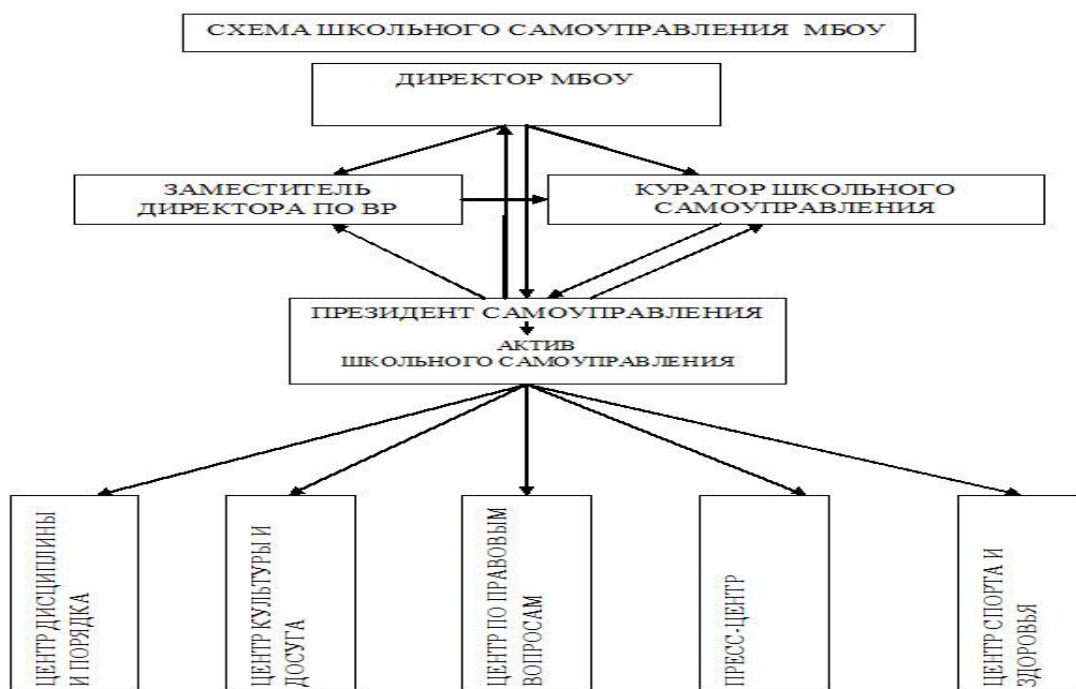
СХЕМА ШКОЛЬНОГО САМОУПРАВЛЕНИЯ МБОУ

ДИРЕКТОР МБОУ

ЗАМЕСТИТЕЛЬ ДИРЕКТОРА ПО ВР

КУРАТОР ШКОЛЬНОГО САМОУПРАВЛЕНИЯ

ПРЕЗИДЕНТ САМОУПРАВЛЕНИЯ

АКТИВ ШКОЛЬНОГО САМОУПРАВЛЕНИЯ

ЦЕНТР ДИСЦИПЛИНЫ И ПОРЯДКА

ЦЕНТР КУЛЬТУРЫ И ДОСУГА

ЦЕНТР ПО ПРАВОВЫМ ВОПРОСАМ

ПРЕСС-ЦЕНТР

ЦЕНТР СПОРТА И ЗДОРОВЬЯ